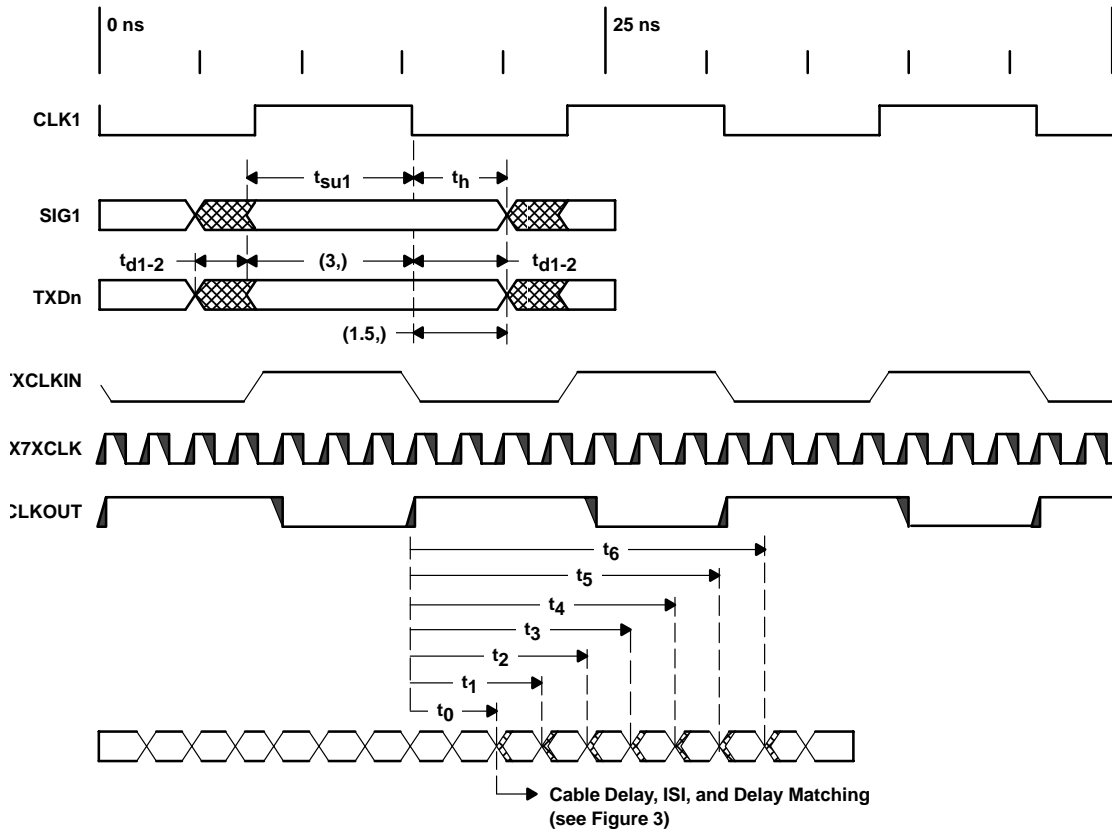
0 ns

25 ns

CLK1

$t_{su1}$

$t_h$

SIG1

$t_{d1-2}$

(3,)

$t_{d1-2}$

TXDn

(1.5,)

'XCLKIN

X7XCLK

CLKOUT

$t_6$

$t_5$

$t_4$

$t_3$

$t_2$

$t_1$

$t_0$

Cable Delay, ISI, and Delay Matching (see Figure 3)